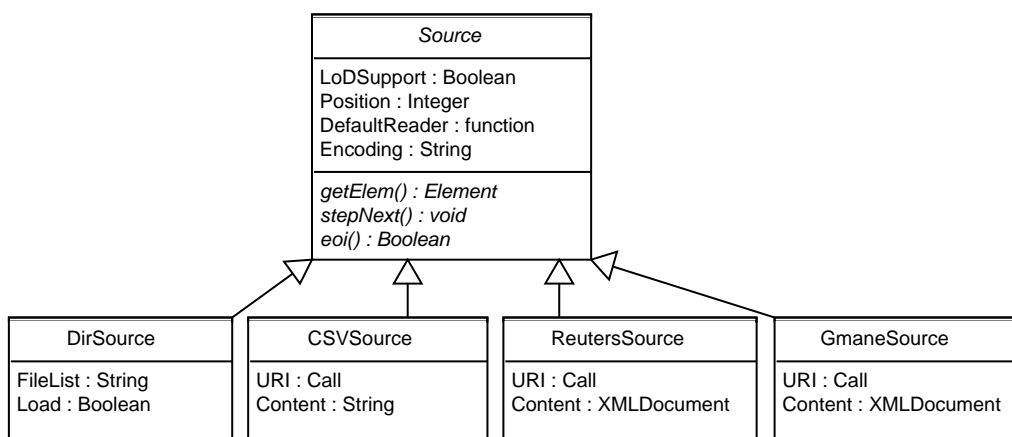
Source

LoDSupport : Boolean
Position : Integer
DefaultReader : function
Encoding : String

getElem() : Element
stepNext() : void
eoi() : Boolean

DirSource

FileList : String
Load : Boolean

CSVSource

URI : Call
Content : String

ReutersSource

URI : Call
Content : XMLDocument

GmaneSource

URI : Call
Content : XMLDocument